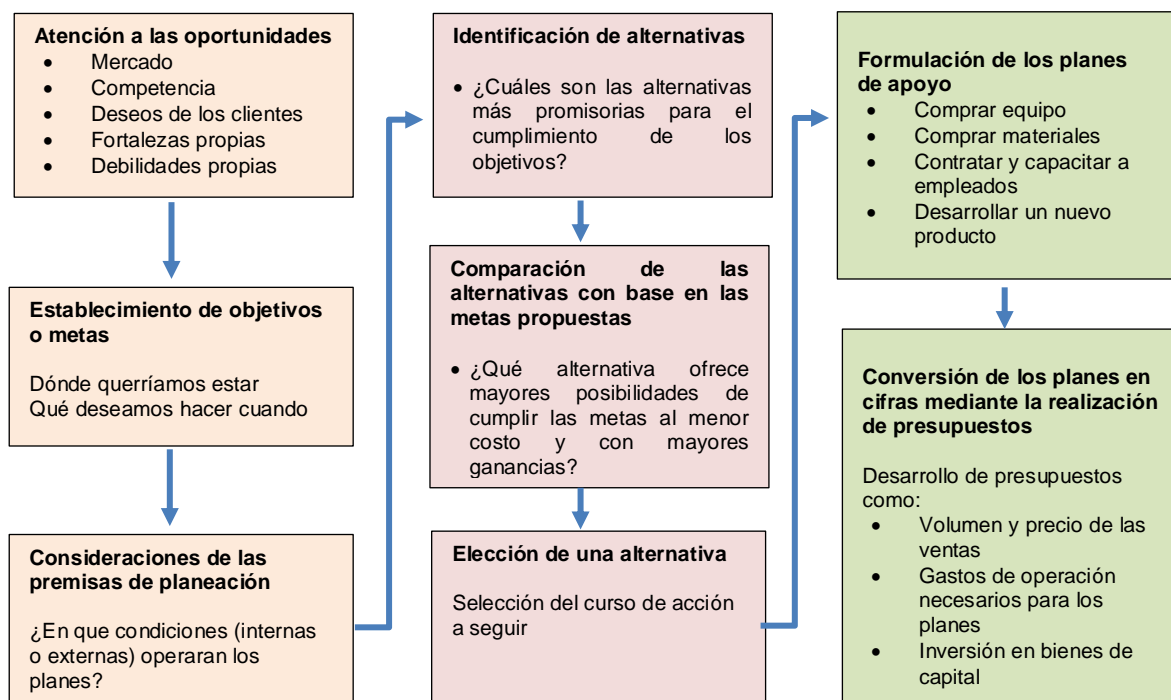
**Atención a las oportunidades**
- Mercado
- Competencia
- Deseos de los clientes
- Fortalezas propias
- Debilidades propias

**Establecimiento de objetivos o metas**

Dónde querríamos estar
Qué deseamos hacer cuando

**Consideraciones de las premisas de planeación**

¿En que condiciones (internas o externas) operaran los planes?

**Identificación de alternativas**

- ¿Cuáles son las alternativas más promisorias para el cumplimiento de los objetivos?

**Comparación de las alternativas con base en las metas propuestas**

- ¿Qué alternativa ofrece mayores posibilidades de cumplir las metas al menor costo y con mayores ganancias?

**Elección de una alternativa**

Selección del curso de acción a seguir

**Formulación de los planes de apoyo**
- Comprar equipo
- Comprar materiales
- Contratar y capacitar a empleados
- Desarrollar un nuevo producto

**Conversión de los planes en cifras mediante la realización de presupuestos**

Desarrollo de presupuestos como:
- Volumen y precio de las ventas
- Gastos de operación necesarios para los planes
- Inversión en bienes de capital